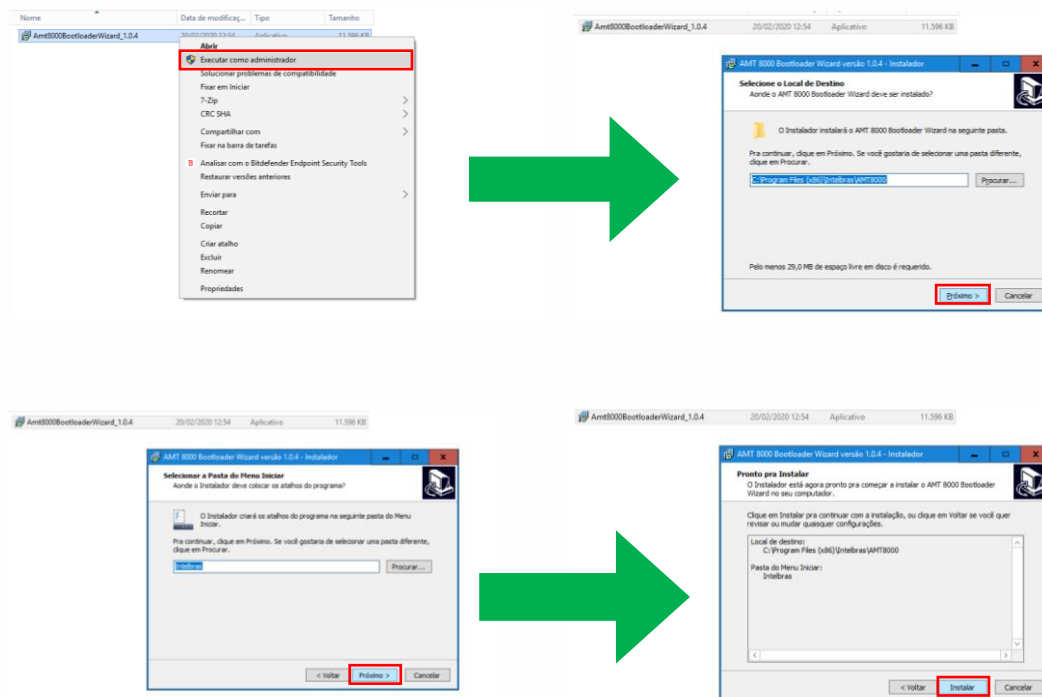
Nome | Data de modificaç... | Tipo | Tamanho
Amt8000BootloaderWizard_1.0.4 | 20/02/2020 12:54 | Aplicativo | 11.596 KB

Abrir
Executar como administrador
Solucionar problemas de compatibilidade
Fixar em Iniciar
7-Zip
CRC SHA
Compartilhar com
Fixar na barra de tarefas
Analisar com o Bitdefender Endpoint Security Tools
Restaurar versões anteriores
Enviar para
Recortar
Copiar
Criar atalho
Excluir
Renomear
Propriedades

Amt8000BootloaderWizard_1.0.4 20/02/2020 12:54 Aplicativo 11.596 KB

AMT 8000 Bootloader Wizard versão 1.0.4 - Instalador

Selecione o Local de Destino
Aonde o AMT 8000 Bootloader Wizard deve ser instalado?

O Instalador instalará o AMT 8000 Bootloader Wizard na seguinte pasta.

Pra continuar, clique em Próximo. Se você gostaria de selecionar uma pasta diferente, clique em Procurar.

C:\Program Files (x86)\Intelbras\AMT8000
Procurar...

Pelo menos 29,0 MB de espaço livre em disco é requerido.

Próximo >
Cancelar

Amt8000BootloaderWizard_1.0.4 20/02/2020 12:54 Aplicativo 11.596 KB

AMT 8000 Bootloader Wizard versão 1.0.4 - Instalador

Selecionar a Pasta do Menu Iniciar
Aonde o Instalador deve colocar os atalhos do programa?

O Instalador criará os atalhos do programa na seguinte pasta do Menu Iniciar.

Pra continuar, clique em Próximo. Se você gostaria de selecionar uma pasta diferente, clique em Procurar.

Intelbras
Procurar...

< Voltar
Próximo >
Cancelar

Amt8000BootloaderWizard_1.0.4 20/02/2020 12:54 Aplicativo 11.596 KB

AMT 8000 Bootloader Wizard versão 1.0.4 - Instalador

Pronto pra Instalar
O Instalador está agora pronto pra começar a instalar o AMT 8000 Bootloader Wizard no seu computador.

Clique em Instalar pra continuar com a instalação, ou clique em Voltar se você quer revisar ou mudar quaisquer configurações.

Local de destino:
C:\Program Files (x86)\Intelbras\AMT8000

Pasta do Menu Iniciar:
Intelbras

< Voltar
Instalar
Cancelar